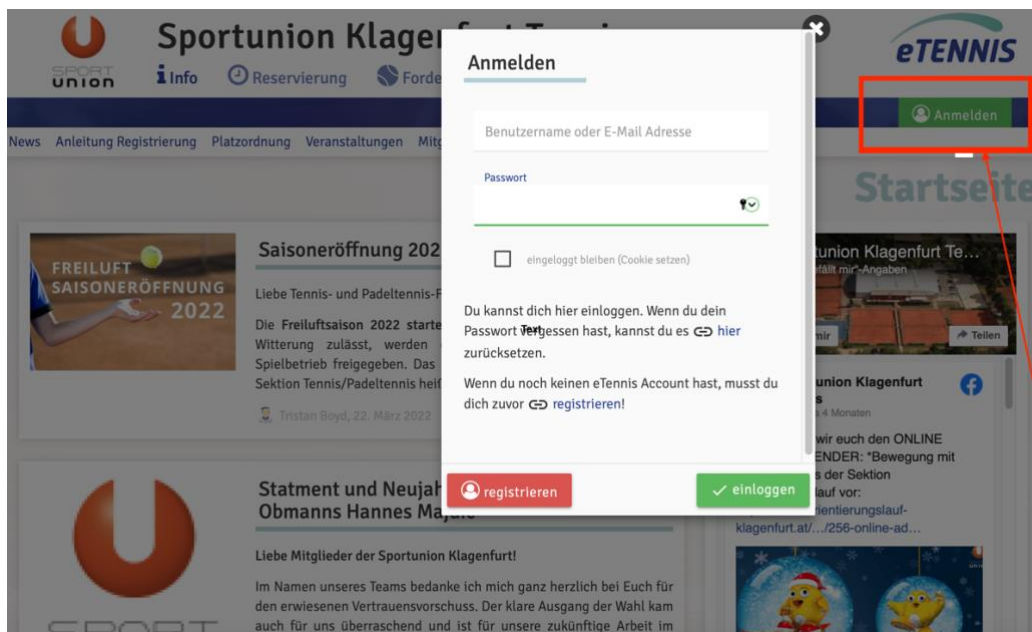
SPORT union

Sportunion Klagen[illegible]

Info Reservierung Forde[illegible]

eTENNIS

Anmelden

News Anleitung Registrierung Platzordnung Veranstaltungen Mit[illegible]

Startseite

FREILUFT SAISONERÖFFNUNG 2022

Saisoneröffnung 202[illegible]

Liebe Tennis- und Padeltennis-F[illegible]

Die Freiluftsaison 2022 starte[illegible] Witterung zulässt, werden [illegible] Spielbetrieb freigegeben. Das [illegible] Sektion Tennis/Padeltennis hei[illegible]

Tristan Boyd, 22. März 2022

Statment und Neujah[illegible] Obmanns Hannes Ma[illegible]

Liebe Mitglieder der Sportunion Klagenfurt!

Im Namen unseres Teams bedanke ich mich ganz herzlich bei Euch für den erwiesenen Vertrauensvorschuss. Der klare Ausgang der Wahl kam auch für uns überraschend und ist für unsere zukünftige Arbeit im

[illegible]union Klagenfurt Te...
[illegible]fällt mir"-Angaben
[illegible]mir
Teilen
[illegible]union Klagenfurt
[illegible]s
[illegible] 4 Monaten
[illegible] wir euch den ONLINE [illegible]ENDER: "Bewegung mit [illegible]s der Sektion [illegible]lauf vor: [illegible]ientierungslauf-klagenfurt.at/.../256-online-ad...

Anmelden

Benutzername oder E-Mail Adresse

Passwort

eingeloggt bleiben (Cookie setzen)

Du kannst dich hier einloggen. Wenn du dein Passwort vergessen hast, kannst du es hier zurücksetzen.

Text

Wenn du noch keinen eTennis Account hast, musst du dich zuvor registrieren!

registrieren

einloggen